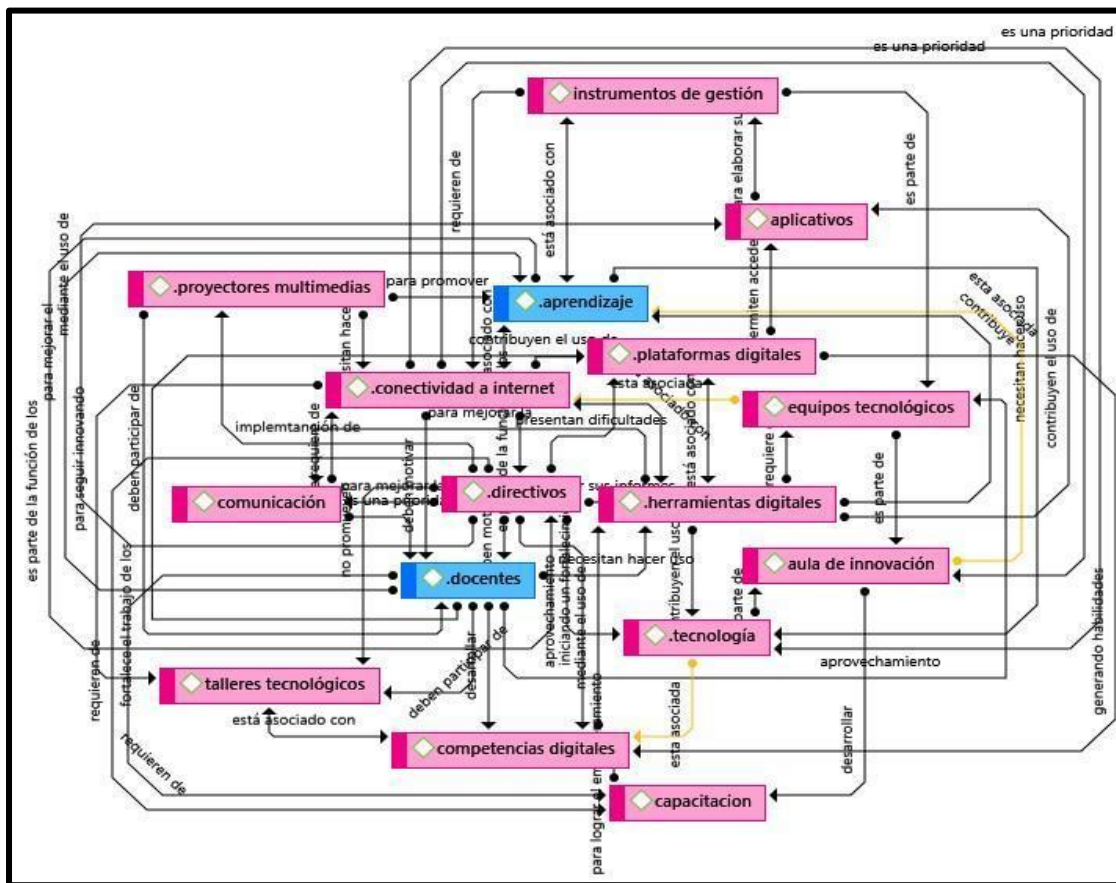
es una prioridad
es una prioridad
instrumentos de gestión
requieren de
está asociado con
para elaborar su
es parte de
aplicativos
para mejorar el
mediante el uso de
.proyectores multimedias
para promover
.aprendizaje
esta asociado
contribuye
necesitan hacer uso
permiten acceder
contribuyen el uso de
necesitan hacer
asociado con
contribuyen el uso de
.plataformas digitales
es parte de la función de los
para seguir innovando
deben participar de
.conectividad a internet
esta asociada
está asociado con
para mejorar la
equipos tecnológicos
implemtanción de
presentan dificultades
requiere de
requiere
de la función
comunicación
para mejorar
es una prioridad
deben motivar
.directivos
sus informes
.herramientas digitales
es parte de
no promueven
deben motivar
necesitan hacer uso
contribuyen el uso
aula de innovación
.docentes
aprovechamiento
iniciando un formación
mediante el uso de
parte de
fortalece el trabajo de los
requieren de
.tecnología
aprovechamiento
generando habilidades
talleres tecnológicos
deben participar
desarrollar de
esta asociada
desarrollar
está asociado con
competencias digitales
requieren de
para lograr el entrenamiento
capacitacion